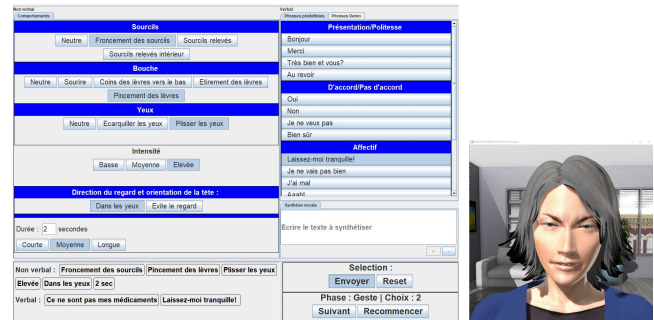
Non verbal
Comportements

Sourcils
Neutre | Froncement des sourcils | Sourcils relevés
Sourcils relevés intérieur

Bouche
Neutre | Sourire | Coins des lèvres vers le bas | Etirement des lèvres
Pincement des lèvres

Yeux
Neutre | Ecarquiller les yeux | Plisser les yeux

Intensité
Basse | Moyenne | Elevée

Direction du regard et orientation de la tête :
Dans les yeux | Evite le regard

Durée : 2 secondes
Courte | Moyenne | Longue

Verbal
Phrases prédéfinies | Phrases Demo

Présentation/Politesse
Bonjour
Merci
Très bien et vous?
Au revoir

D'accord/Pas d'accord
Oui
Non
Je ne veux pas
Bien sûr

Affectif
Laissez-moi tranquille!
Je ne vais pas bien
J'ai mal
Aaah!

Synthèse vocale
Ecrire le texte à synthétiser

Non verbal : Froncement des sourcils | Pincement des lèvres | Plisser les yeux | Elevée | Dans les yeux | 2 sec
Verbal : Ce ne sont pas mes médicaments | Laissez-moi tranquille!

Selection :
Envoyer | Reset

Phase : Geste | Choix : 2
Suivant | Recommencer